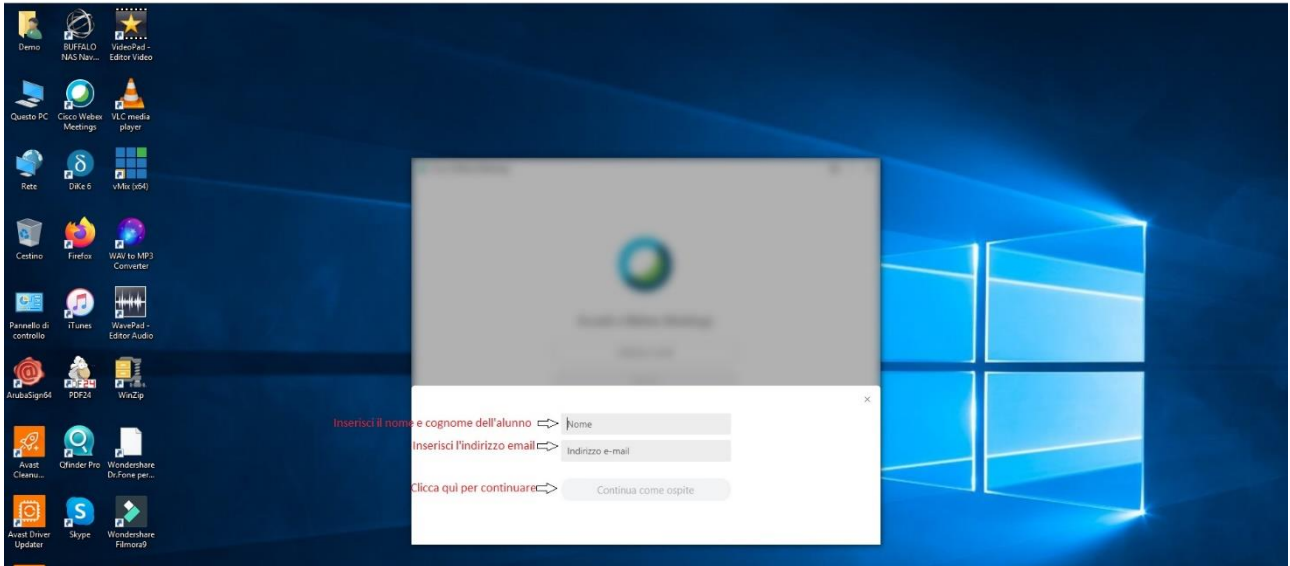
Demo
BUFFALO NAS Nav...
VideoPad - Editor Video
Questo PC
Cisco Webex Meetings
VLC media player
Rete
DiKe 6
vMix (x64)
Cestino
Firefox
WAV to MP3 Converter
Pannello di controllo
iTunes
WavePad - Editor Audio
ArubaSign64
PDF24
WinZip
Avast Cleanu...
Qfinder Pro
Wondershare Dr.Fone per...
Avast Driver Updater
Skype
Wondershare Filmora9

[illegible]

×
Inserisci il nome e cognome dell'alunno
Nome
Inserisci l'indirizzo email
Indirizzo e-mail
Clicca quì per continuare
Continua come ospite